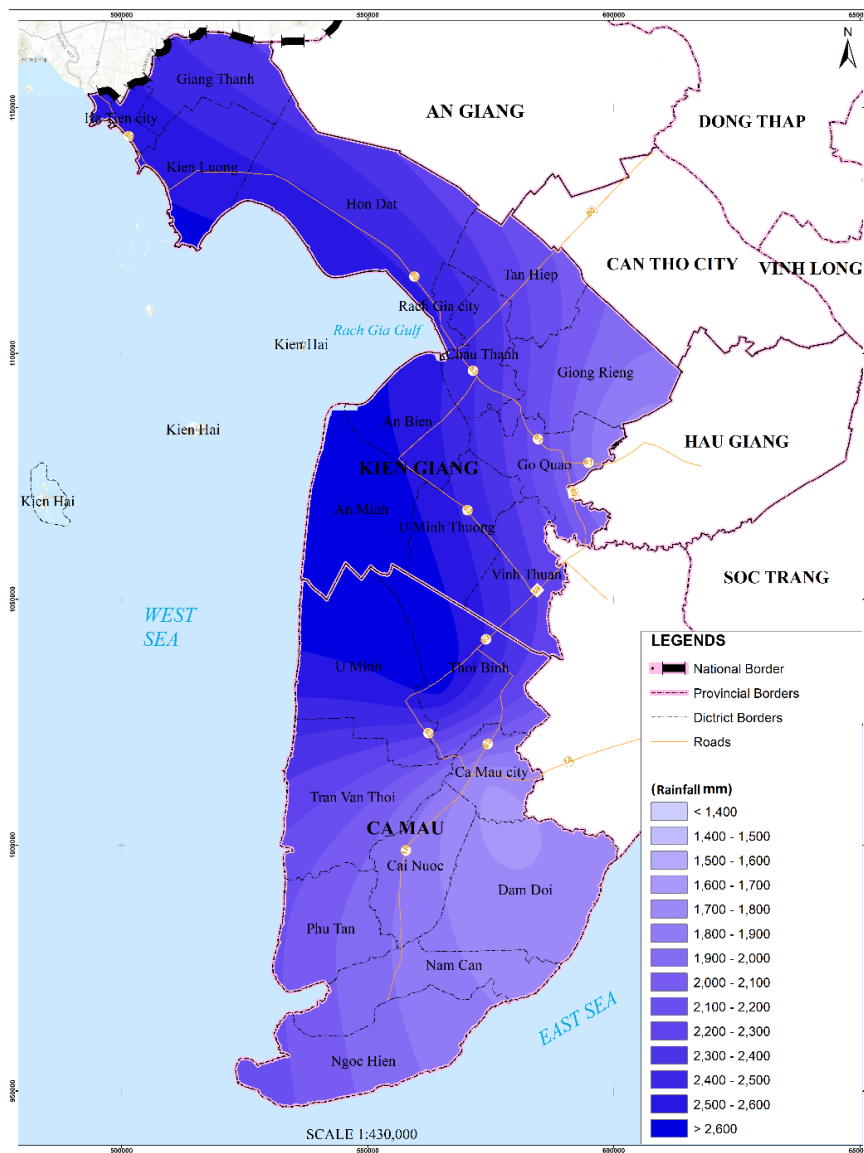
500000
550000
600000
650
N
1150000
1100000
1050000
1000000
950000
Giang Thanh
Ha Tien city
Kien Luong
Hon Dat
AN GIANG
DONG THAP
CAN THO CITY
VINH LONG
Tan Hiep
Rach Gia city
Rach Gia Gulf
Kien Hai
Chau Thanh
Giong Rieng
Kien Hai
An Bien
HAU GIANG
KIEN GIANG
Go Quao
Kien Hai
An Minh
U Minh Thuong
Vinh Thuan
SOC TRANG
WEST SEA
U Minh
Thoi Binh
Ca Mau city
Tran Van Thoi
CA MAU
Cai Nuoc
Dam Doi
Phu Tan
Nam Can
EAST SEA
Ngoc Hien
SCALE 1:430,000
LEGENDS
National Border
Provincial Borders
Dictrict Borders
Roads
(Rainfall mm)
< 1,400
1,400 - 1,500
1,500 - 1,600
1,600 - 1,700
1,700 - 1,800
1,800 - 1,900
1,900 - 2,000
2,000 - 2,100
2,100 - 2,200
2,200 - 2,300
2,300 - 2,400
2,400 - 2,500
2,500 - 2,600
> 2,600